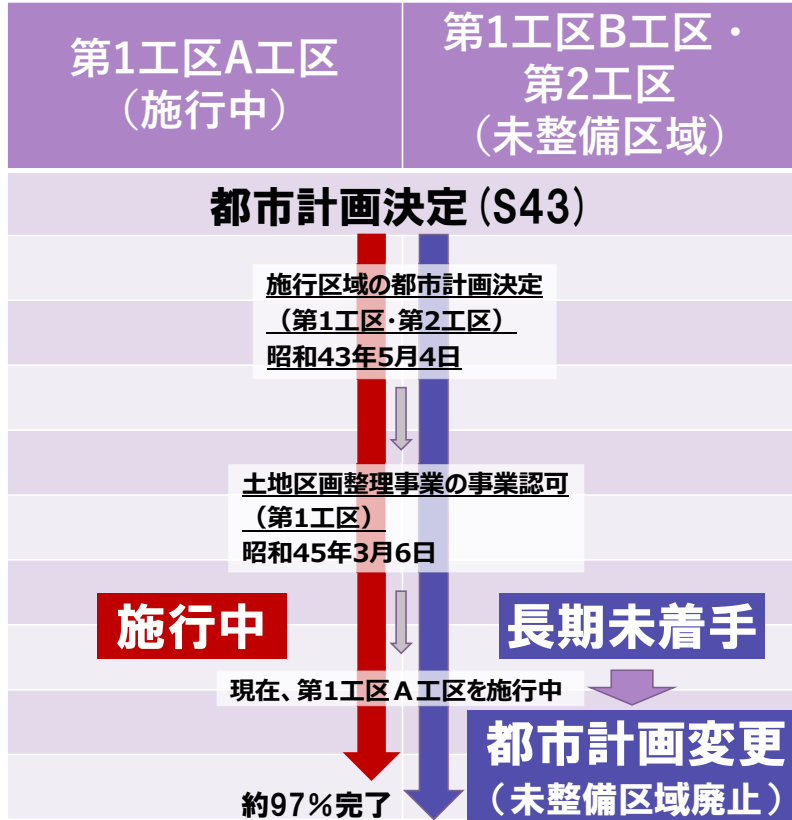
第1工区A工区（施行中）

第1工区B工区・第2工区（未整備区域）

都市計画決定（S43）

施行区域の都市計画決定（第1工区･第2工区）
昭和43年5月4日

土地区画整理事業の事業認可（第1工区）
昭和45年3月6日

施行中

長期未着手

現在、第1工区Ａ工区を施行中

都市計画変更
（未整備区域廃止）

約97％完了